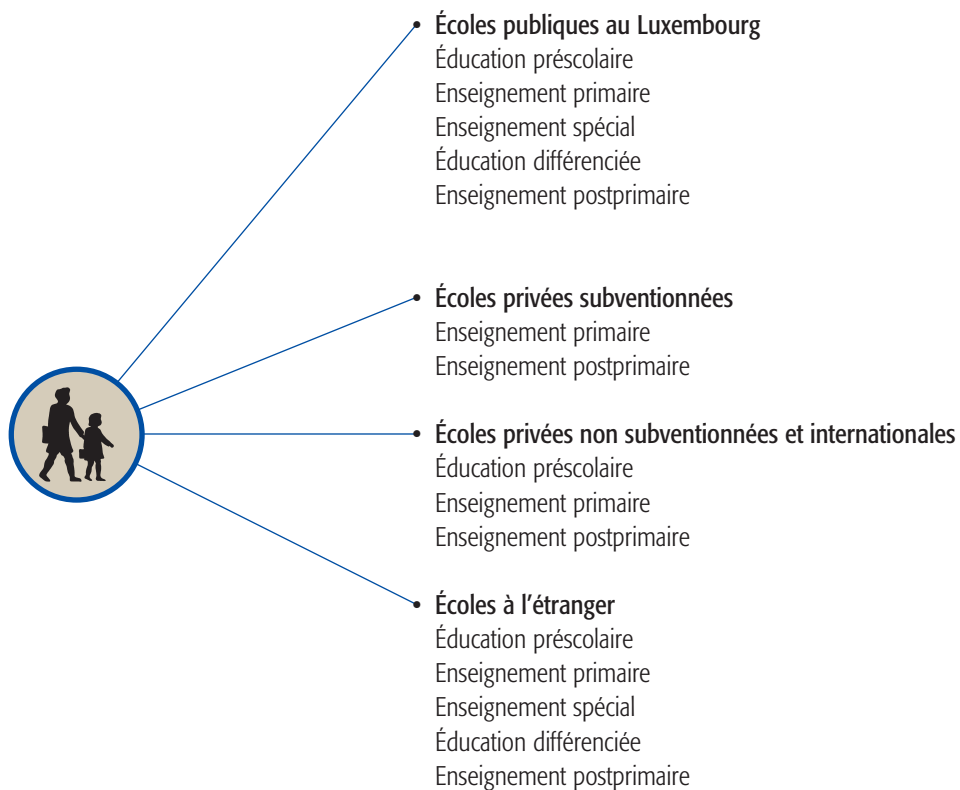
Écoles publiques au Luxembourg
Éducation préscolaire
Enseignement primaire
Enseignement spécial
Éducation différenciée
Enseignement postprimaire

Écoles privées subventionnées
Enseignement primaire
Enseignement postprimaire

Écoles privées non subventionnées et internationales
Éducation préscolaire
Enseignement primaire
Enseignement postprimaire

Écoles à l'étranger
Éducation préscolaire
Enseignement primaire
Enseignement spécial
Éducation différenciée
Enseignement postprimaire